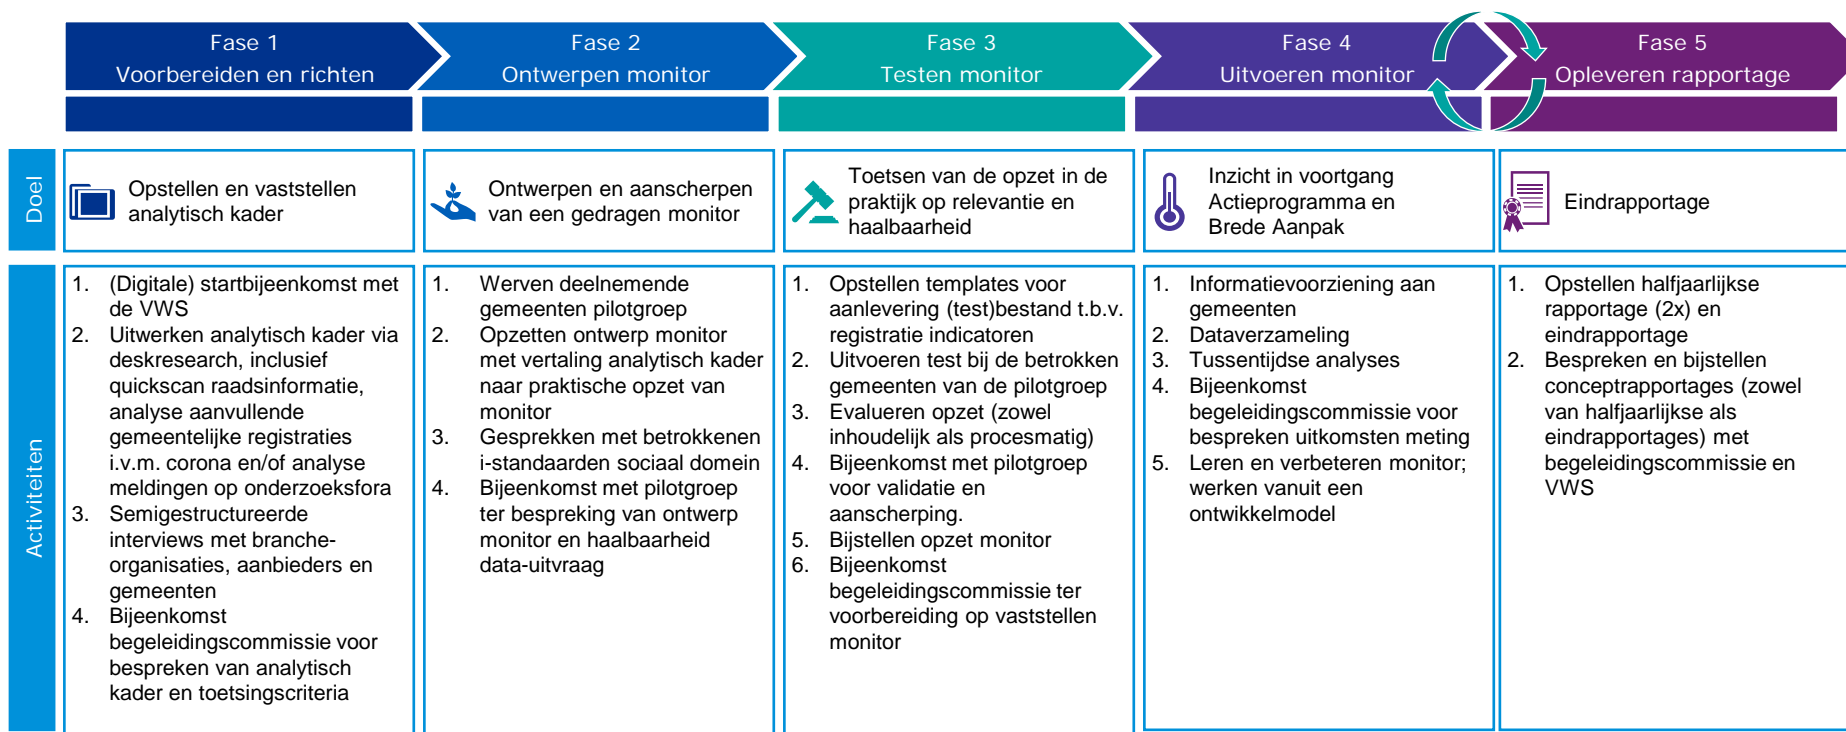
| | Fase 1 Voorbereiden en richten | Fase 2 Ontwerpen monitor | Fase 3 Testen monitor | Fase 4 Uitvoeren monitor | Fase 5 Opleveren rapportage |
|---|---|---|---|---|---|
| Doel | Opstellen en vaststellen analytisch kader | Ontwerpen en aanscherpen van een gedragen monitor | Toetsen van de opzet in de praktijk op relevantie en haalbaarheid | Inzicht in voortgang Actieprogramma en Brede Aanpak | Eindrapportage |
| Activiteiten | 1. (Digitale) startbijeenkomst met de VWS<br>2. Uitwerken analytisch kader via deskresearch, inclusief quickscan raadsinformatie, analyse aanvullende gemeentelijke registraties i.v.m. corona en/of analyse meldingen op onderzoeksfora<br>3. Semigestructureerde interviews met branche-organisaties, aanbieders en gemeenten<br>4. Bijeenkomst begeleidingscommissie voor bespreken van analytisch kader en toetsingscriteria | 1. Werven deelnemende gemeenten pilotgroep<br>2. Opzetten ontwerp monitor met vertaling analytisch kader naar praktische opzet van monitor<br>3. Gesprekken met betrokkenen i-standaarden sociaal domein<br>4. Bijeenkomst met pilotgroep ter bespreking van ontwerp monitor en haalbaarheid data-uitvraag | 1. Opstellen templates voor aanlevering (test)bestand t.b.v. registratie indicatoren<br>2. Uitvoeren test bij de betrokken gemeenten van de pilotgroep<br>3. Evalueren opzet (zowel inhoudelijk als procesmatig)<br>4. Bijeenkomst met pilotgroep voor validatie en aanscherping.<br>5. Bijstellen opzet monitor<br>6. Bijeenkomst begeleidingscommissie ter voorbereiding op vaststellen monitor | 1. Informatievoorziening aan gemeenten<br>2. Dataverzameling<br>3. Tussentijdse analyses<br>4. Bijeenkomst begeleidingscommissie voor bespreken uitkomsten meting<br>5. Leren en verbeteren monitor; werken vanuit een ontwikkelmodel | 1. Opstellen halfjaarlijkse rapportage (2x) en eindrapportage<br>2. Bespreken en bijstellen conceptrapportages (zowel van halfjaarlijkse als eindrapportages) met begeleidingscommissie en VWS |